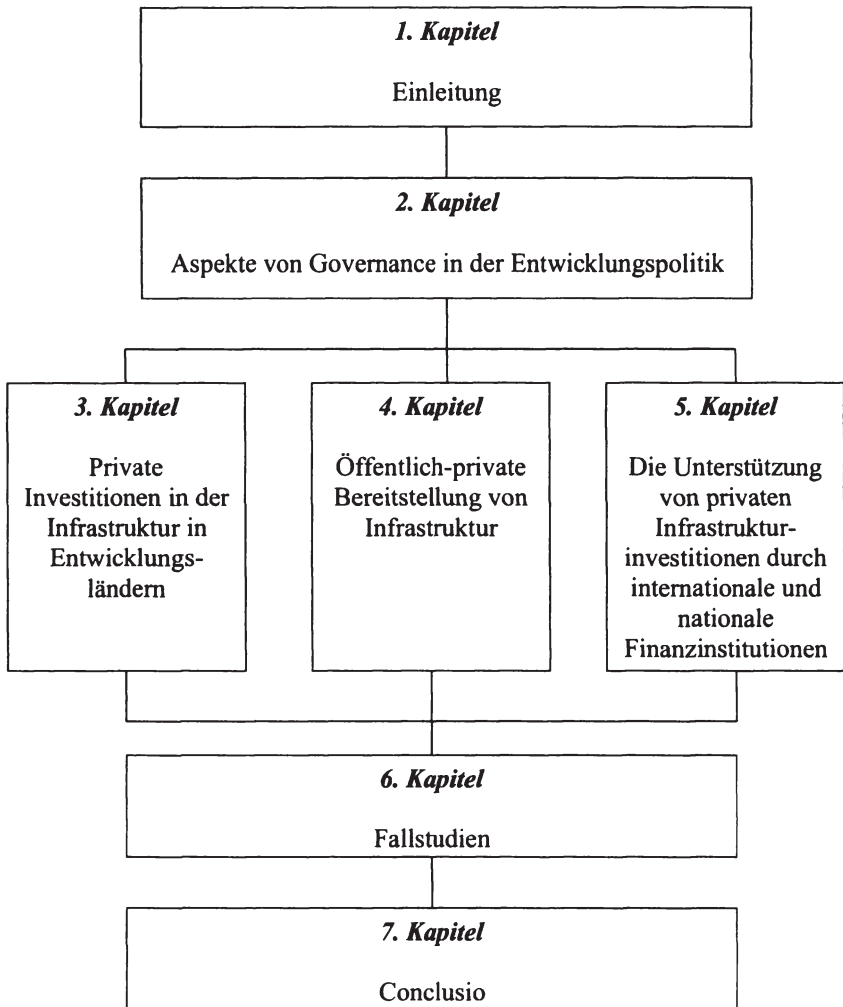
1. Kapitel

Einleitung

2. Kapitel

Aspekte von Governance in der Entwicklungspolitik

3. Kapitel

Private Investitionen in der Infrastruktur in Entwicklungsländern

4. Kapitel

Öffentlich-private Bereitstellung von Infrastruktur

5. Kapitel

Die Unterstützung von privaten Infrastrukturinvestitionen durch internationale und nationale Finanzinstitutionen

6. Kapitel

Fallstudien

7. Kapitel

Conclusio